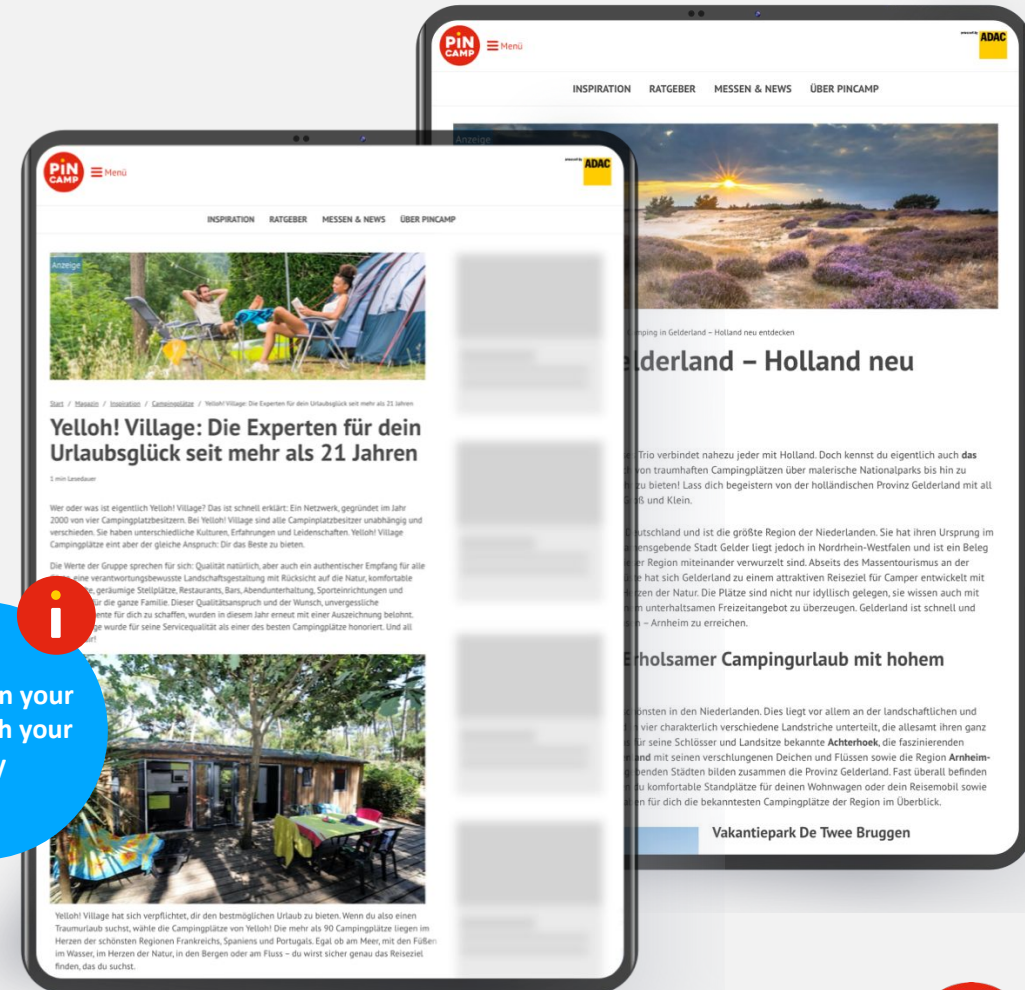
PiN CAMP Menü

powered by ADAC

INSPIRATION RATGEBER MESSEN & NEWS ÜBER PINCAMP

Anzeige

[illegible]mping in Gelderland – Holland neu entdecken

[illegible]lderland – Holland neu

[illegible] Trio verbindet nahezu jeder mit Holland. Doch kennst du eigentlich auch das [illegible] von traumhaften Campingplätzen über malerische Nationalparks bis hin zu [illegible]zu bieten! Lass dich begeistern von der holländischen Provinz Gelderland mit all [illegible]ß und Klein.

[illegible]utschland und ist die größte Region der Niederlanden. Sie hat ihren Ursprung im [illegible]ensgebende Stadt Gelder liegt jedoch in Nordrhein-Westfalen und ist ein Beleg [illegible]er Region miteinander verwurzelt sind. Abseits des Massentourismus an der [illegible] hat sich Gelderland zu einem attraktiven Reiseziel für Camper entwickelt mit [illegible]zen der Natur. Die Plätze sind nicht nur idyllisch gelegen, sie wissen auch mit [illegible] unterhaltsamen Freizeitangebot zu überzeugen. Gelderland ist schnell und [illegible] – Arnheim zu erreichen.

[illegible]rholsamer Campingurlaub mit hohem

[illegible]önsten in den Niederlanden. Dies liegt vor allem an der landschaftlichen und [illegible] vier charakterlich verschiedene Landstriche unterteilt, die allesamt ihren ganz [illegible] für seine Schlösser und Landsitze bekannte Achterhoek, die faszinierenden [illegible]and mit seinen verschlungenen Deichen und Flüssen sowie die Region Arnheim-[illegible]benden Städten bilden zusammen die Provinz Gelderland. Fast überall befinden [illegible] komfortable Standplätze für deinen Wohnwagen oder dein Reisemobil sowie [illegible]en für dich die bekanntesten Campingplätze der Region im Überblick.

Vakantiepark De Twee Bruggen

PiN CAMP Menü

powered by ADAC

INSPIRATION RATGEBER MESSEN & NEWS ÜBER PINCAMP

Anzeige

Start / Magazin / Inspiration / Campingplätze / Yelloh! Village: Die Experten für dein Urlaubsglück seit mehr als 21 Jahren

Yelloh! Village: Die Experten für dein Urlaubsglück seit mehr als 21 Jahren

1 min Lesedauer

Wer oder was ist eigentlich Yelloh! Village? Das ist schnell erklärt: Ein Netzwerk, gegründet im Jahr 2000 von vier Campingplatzbesitzern. Bei Yelloh! Village sind alle Campinplatzbesitzer unabhängig und verschieden. Sie haben unterschiedliche Kulturen, Erfahrungen und Leidenschaften. Yelloh! Village Campingplätze eint aber der gleiche Anspruch: Dir das Beste zu bieten.

Die Werte der Gruppe sprechen für sich: Qualität natürlich, aber auch ein authentischer Empfang für alle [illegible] eine verantwortungsbewusste Landschaftsgestaltung mit Rücksicht auf die Natur, komfortable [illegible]e, geräumige Stellplätze, Restaurants, Bars, Abendunterhaltung, Sporteinrichtungen und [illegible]r die ganze Familie. Dieser Qualitätsanspruch und der Wunsch, unvergessliche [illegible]ente für dich zu schaffen, wurden in diesem Jahr erneut mit einer Auszeichnung belohnt. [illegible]ge wurde für seine Servicequalität als einer des besten Campingplätze honoriert. Und all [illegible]

Yelloh! Village hat sich verpflichtet, dir den bestmöglichen Urlaub zu bieten. Wenn du also einen Traumurlaub suchst, wähle die Campingplätze von Yelloh! Die mehr als 90 Campingplätze liegen im Herzen der schönsten Regionen Frankreichs, Spaniens und Portugals. Egal ob am Meer, mit den Füßen im Wasser, im Herzen der Natur, in den Bergen oder am Fluss – du wirst sicher genau das Reiseziel finden, das du suchst.

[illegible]n your
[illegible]h your
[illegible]y